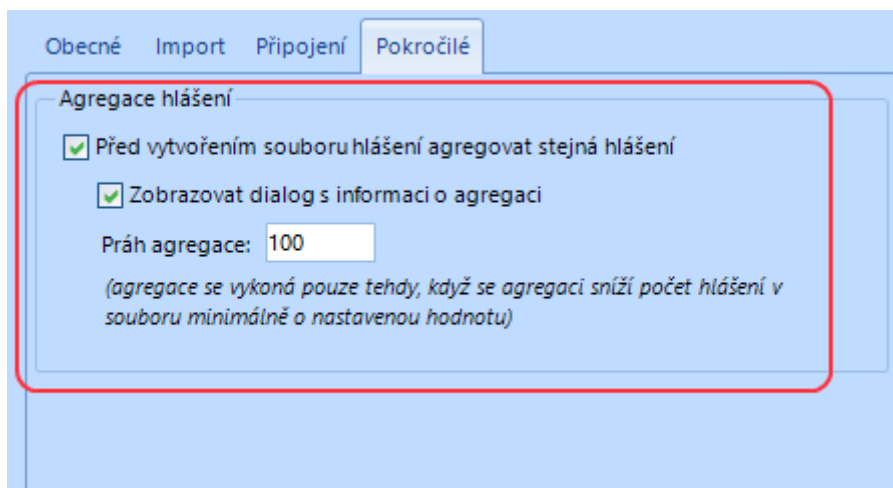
Obecné Import Připojení Pokročilé

Agregace hlášení

Před vytvořením souboru hlášení agregovat stejná hlášení

Zobrazovat dialog s informaci o agregaci

Práh agregace: 100

(agregace se vykoná pouze tehdy, když se agregaci sníží počet hlášení v souboru minimálně o nastavenou hodnotu)